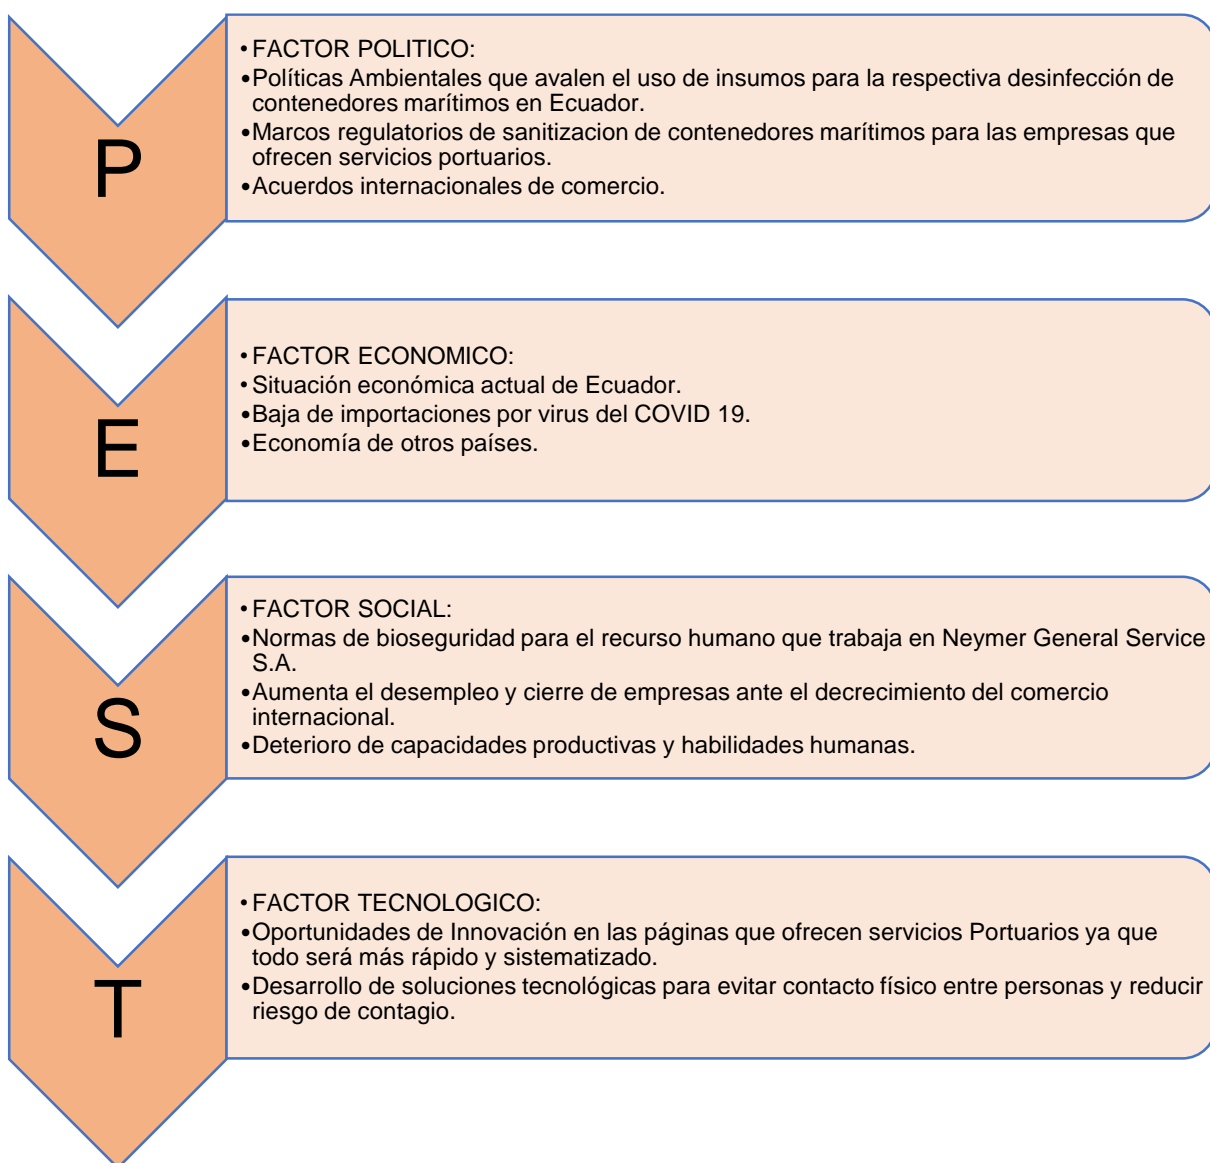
P

• FACTOR POLITICO:
• Políticas Ambientales que avalen el uso de insumos para la respectiva desinfección de contenedores marítimos en Ecuador.
• Marcos regulatorios de sanitizacion de contenedores marítimos para las empresas que ofrecen servicios portuarios.
• Acuerdos internacionales de comercio.

E

• FACTOR ECONOMICO:
• Situación económica actual de Ecuador.
• Baja de importaciones por virus del COVID 19.
• Economía de otros países.

S

• FACTOR SOCIAL:
• Normas de bioseguridad para el recurso humano que trabaja en Neymer General Service S.A.
• Aumenta el desempleo y cierre de empresas ante el decrecimiento del comercio internacional.
• Deterioro de capacidades productivas y habilidades humanas.

T

• FACTOR TECNOLOGICO:
• Oportunidades de Innovación en las páginas que ofrecen servicios Portuarios ya que todo será más rápido y sistematizado.
• Desarrollo de soluciones tecnológicas para evitar contacto físico entre personas y reducir riesgo de contagio.